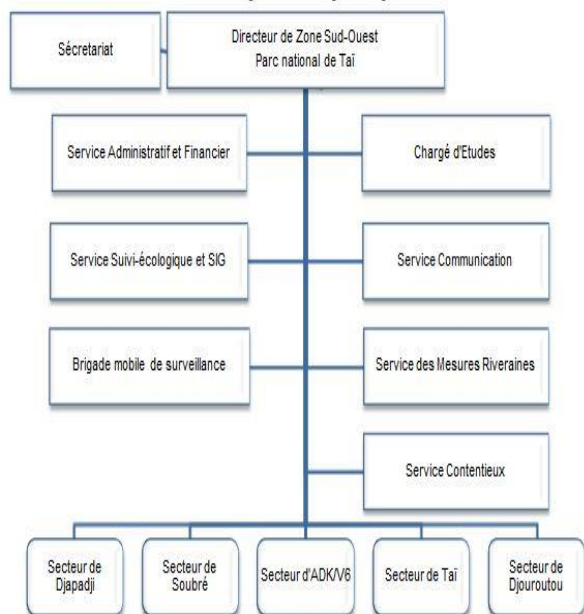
Sécretariat

Directeur de Zone Sud-Ouest
Parc national de Taï

Service Administratif et Financier

Chargé d'Etudes

Service Suivi-écologique et SIG

Service Communication

Brigade mobile de surveillance

Service des Mesures Riveraines

Service Contentieux

Secteur de Djapadji

Secteur de Soubré

Secteur d'ADK/V6

Secteur de Taï

Secteur de Djouroutou